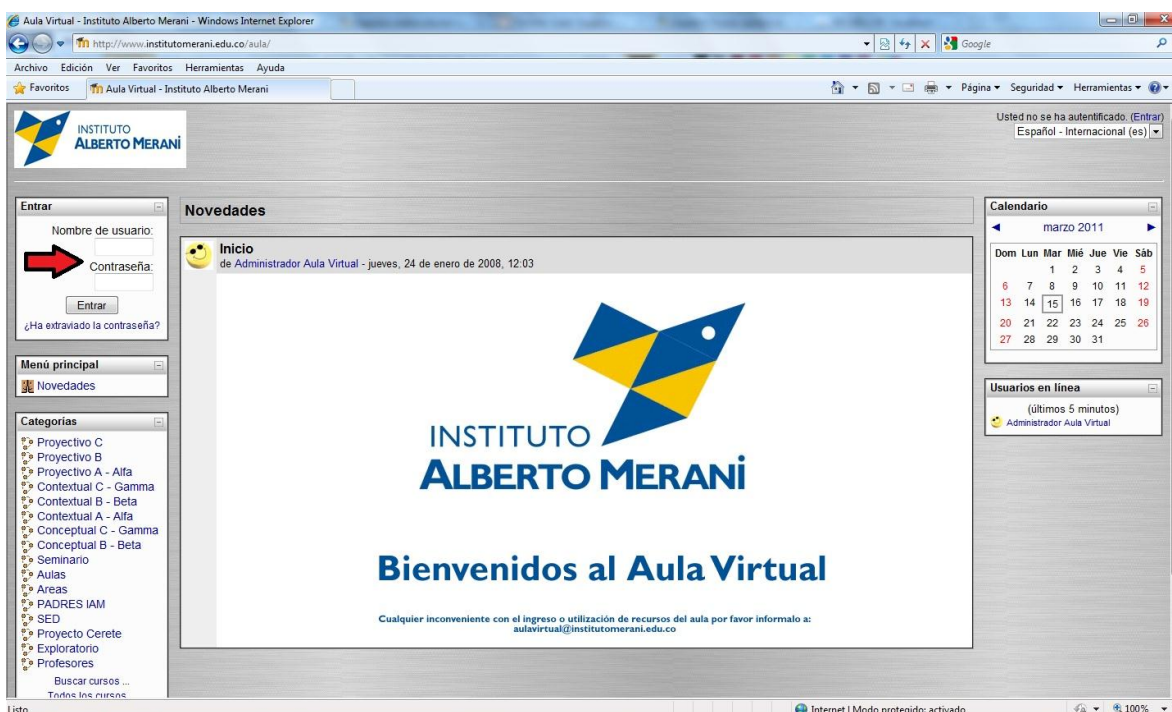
Aula Virtual - Instituto Alberto Merani - Windows Internet Explorer

http://www.institutomerani.edu.co/aula/

Google

Archivo Edición Ver Favoritos Herramientas Ayuda

Favoritos Aula Virtual - Instituto Alberto Merani

Página ▾ Seguridad ▾ Herramientas ▾

INSTITUTO ALBERTO MERANI

Usted no se ha autentificado. (Entrar)

Español - Internacional (es)

Entrar

Nombre de usuario:

Contraseña:

Entrar

¿Ha extraviado la contraseña?

Menú principal

Novedades

Categorías

Proyectivo C
Proyectivo B
Proyectivo A - Alfa
Contextual C - Gamma
Contextual B - Beta
Contextual A - Alfa
Conceptual C - Gamma
Conceptual B - Beta
Seminario
Aulas
Areas
PADRES IAM
SED
Proyecto Cerete
Exploratorio
Profesores

Buscar cursos ...
Todos los cursos

Novedades

Inicio

de Administrador Aula Virtual - jueves, 24 de enero de 2008, 12:03

INSTITUTO ALBERTO MERANI

Bienvenidos al Aula Virtual

Cualquier inconveniente con el ingreso o utilización de recursos del aula por favor informalo a: aulavirtual@institutomerani.edu.co

Calendario

marzo 2011

| Dom | Lun | Mar | Mié | Jue | Vie | Sáb |
|---|---|---|---|---|---|---|
| | | 1 | 2 | 3 | 4 | 5 |
| 6 | 7 | 8 | 9 | 10 | 11 | 12 |
| 13 | 14 | 15 | 16 | 17 | 18 | 19 |
| 20 | 21 | 22 | 23 | 24 | 25 | 26 |
| 27 | 28 | 29 | 30 | 31 | | |

Usuarios en línea

(últimos 5 minutos)

Administrador Aula Virtual

Listo

Internet | Modo protegido: activado

100%